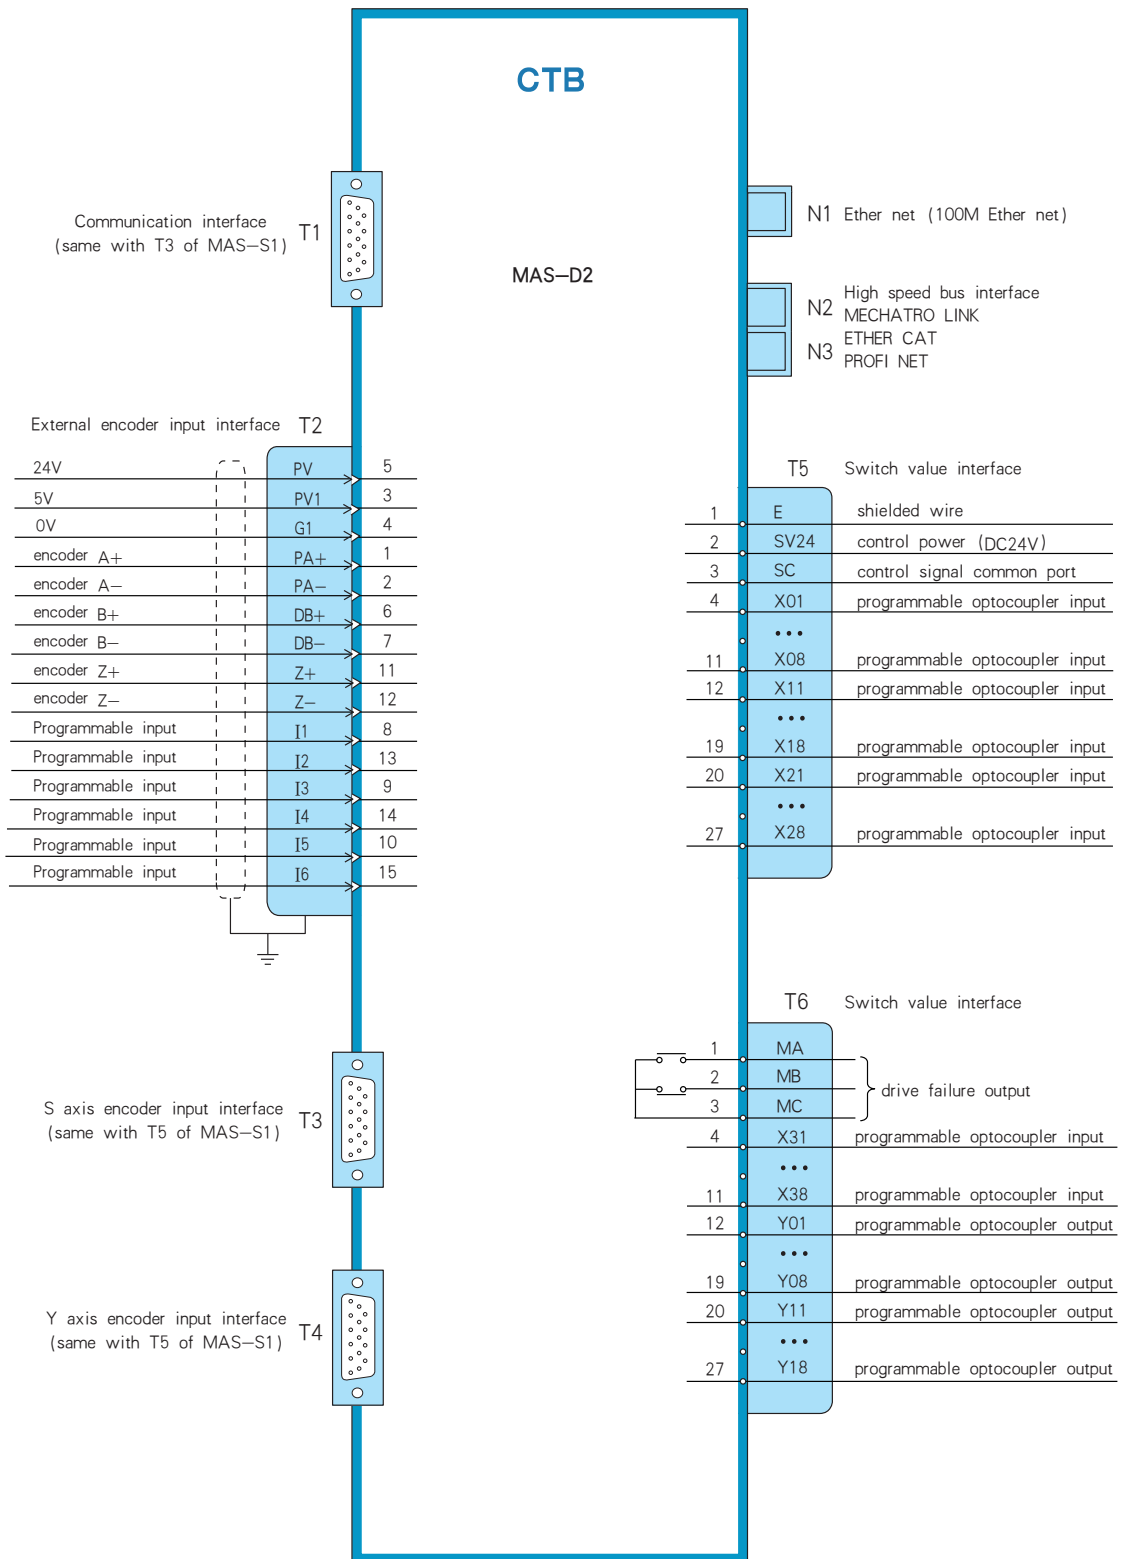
CTB

MAS–D2

Communication interface (same with T3 of MAS–S1) T1

N1 Ether net (100M Ether net)

N2 High speed bus interface MECHATRO LINK
N3 ETHER CAT PROFI NET

External encoder input interface T2

| | | |
|---|---|---|
| 24V | PV | 5 |
| 5V | PV1 | 3 |
| 0V | G1 | 4 |
| encoder A+ | PA+ | 1 |
| encoder A– | PA– | 2 |
| encoder B+ | DB+ | 6 |
| encoder B– | DB– | 7 |
| encoder Z+ | Z+ | 11 |
| encoder Z– | Z– | 12 |
| Programmable input | I1 | 8 |
| Programmable input | I2 | 13 |
| Programmable input | I3 | 9 |
| Programmable input | I4 | 14 |
| Programmable input | I5 | 10 |
| Programmable input | I6 | 15 |

T5 Switch value interface

| | | |
|---|---|---|
| 1 | E | shielded wire |
| 2 | SV24 | control power (DC24V) |
| 3 | SC | control signal common port |
| 4 | X01 | programmable optocoupler input |
| | ••• | |
| 11 | X08 | programmable optocoupler input |
| 12 | X11 | programmable optocoupler input |
| | ••• | |
| 19 | X18 | programmable optocoupler input |
| 20 | X21 | programmable optocoupler input |
| | ••• | |
| 27 | X28 | programmable optocoupler input |

T6 Switch value interface

| | | |
|---|---|---|
| 1 | MA | drive failure output |
| 2 | MB | |
| 3 | MC | |
| 4 | X31 | programmable optocoupler input |
| | ••• | |
| 11 | X38 | programmable optocoupler input |
| 12 | Y01 | programmable optocoupler output |
| | ••• | |
| 19 | Y08 | programmable optocoupler output |
| 20 | Y11 | programmable optocoupler output |
| | ••• | |
| 27 | Y18 | programmable optocoupler output |

S axis encoder input interface (same with T5 of MAS–S1) T3

Y axis encoder input interface (same with T5 of MAS–S1) T4